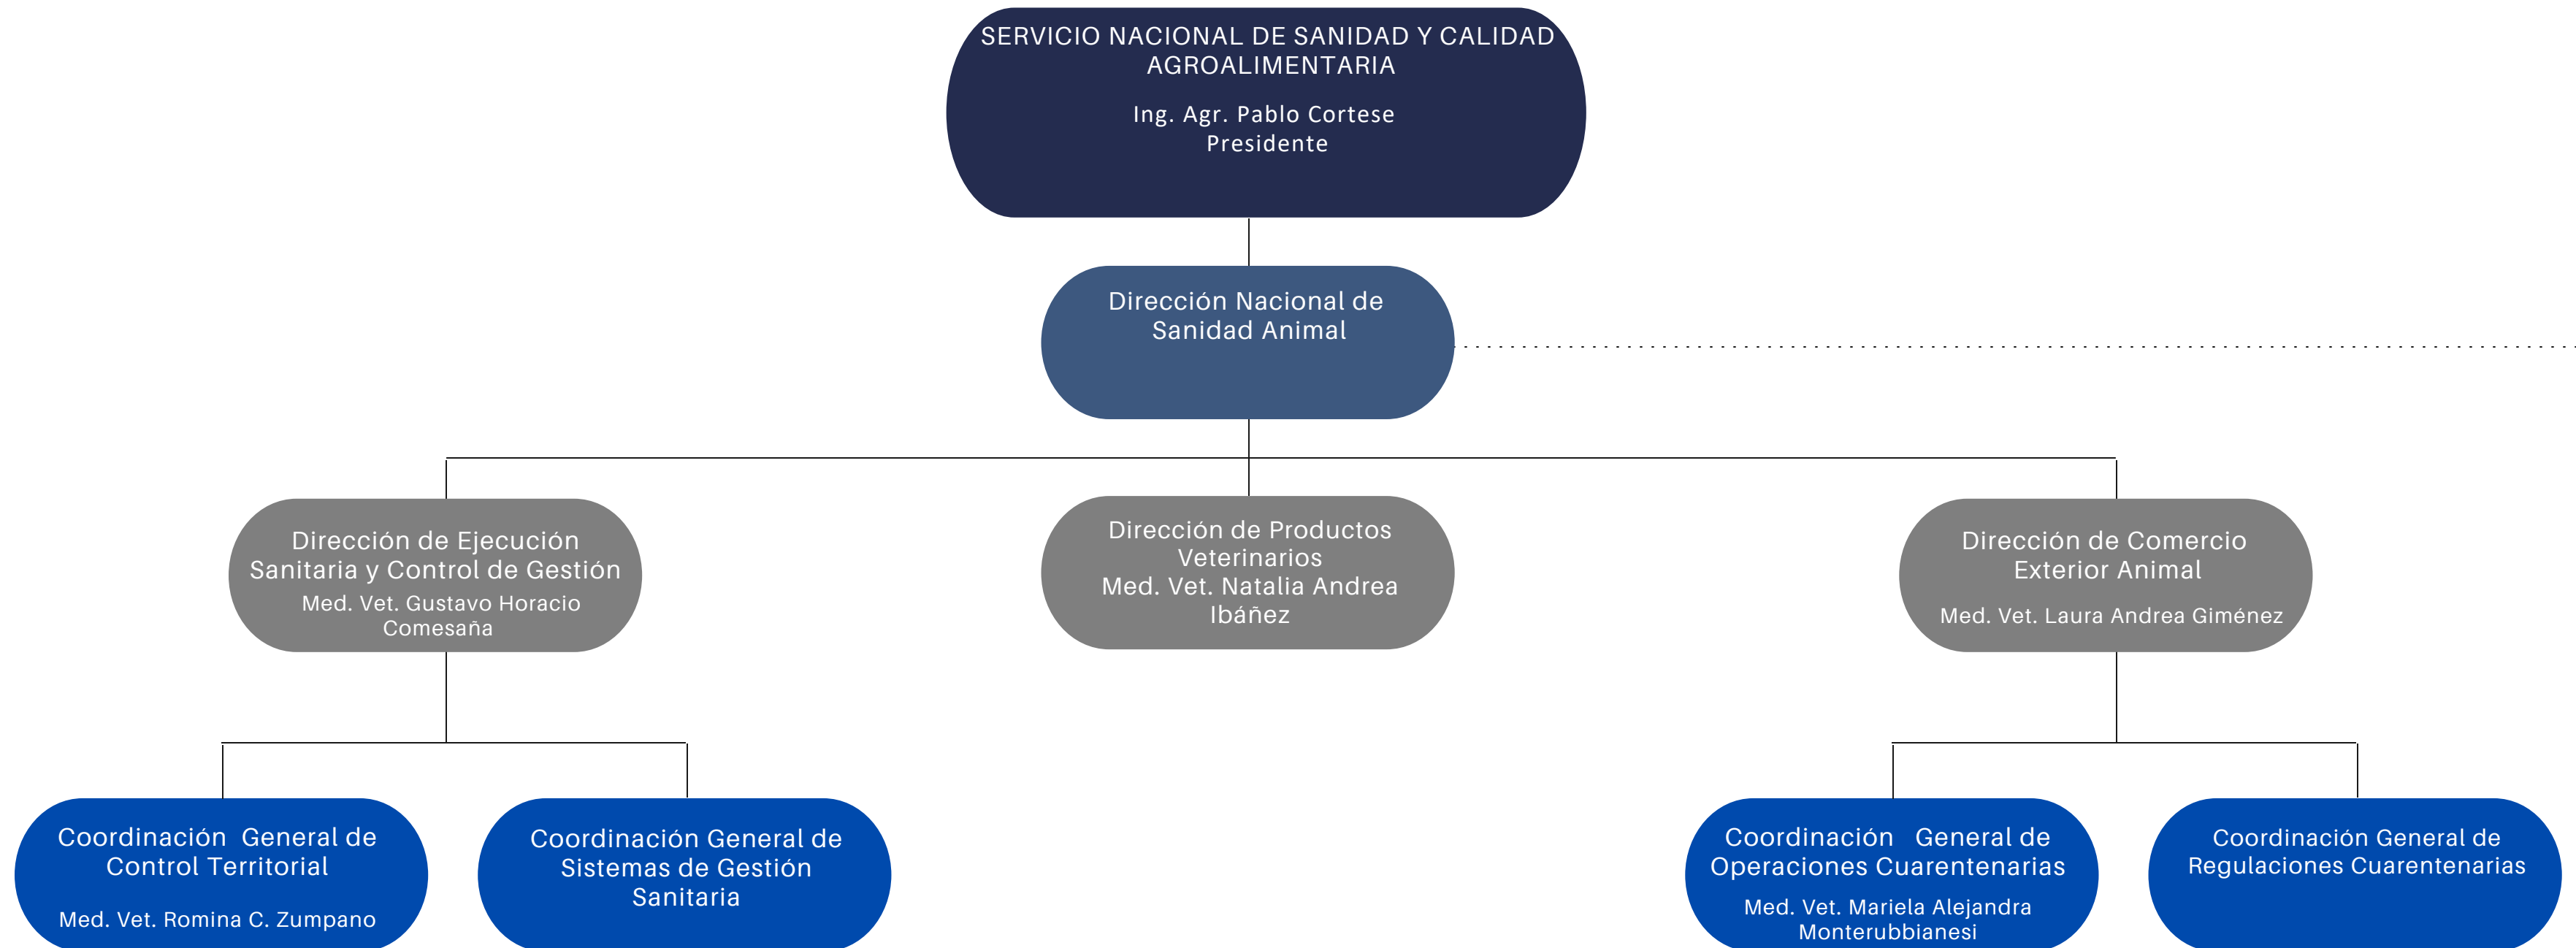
SERVICIO NACIONAL DE SANIDAD Y CALIDAD AGROALIMENTARIA

Ing. Agr. Pablo Cortese
Presidente

Dirección Nacional de Sanidad Animal

Dirección de Ejecución Sanitaria y Control de Gestión
Med. Vet. Gustavo Horacio Comesaña

Dirección de Productos Veterinarios
Med. Vet. Natalia Andrea Ibáñez

Dirección de Comercio Exterior Animal
Med. Vet. Laura Andrea Giménez

Coordinación General de Control Territorial
Med. Vet. Romina C. Zumpano

Coordinación General de Sistemas de Gestión Sanitaria

Coordinación General de Operaciones Cuarentenarias
Med. Vet. Mariela Alejandra Monterubbianesi

Coordinación General de Regulaciones Cuarentenarias